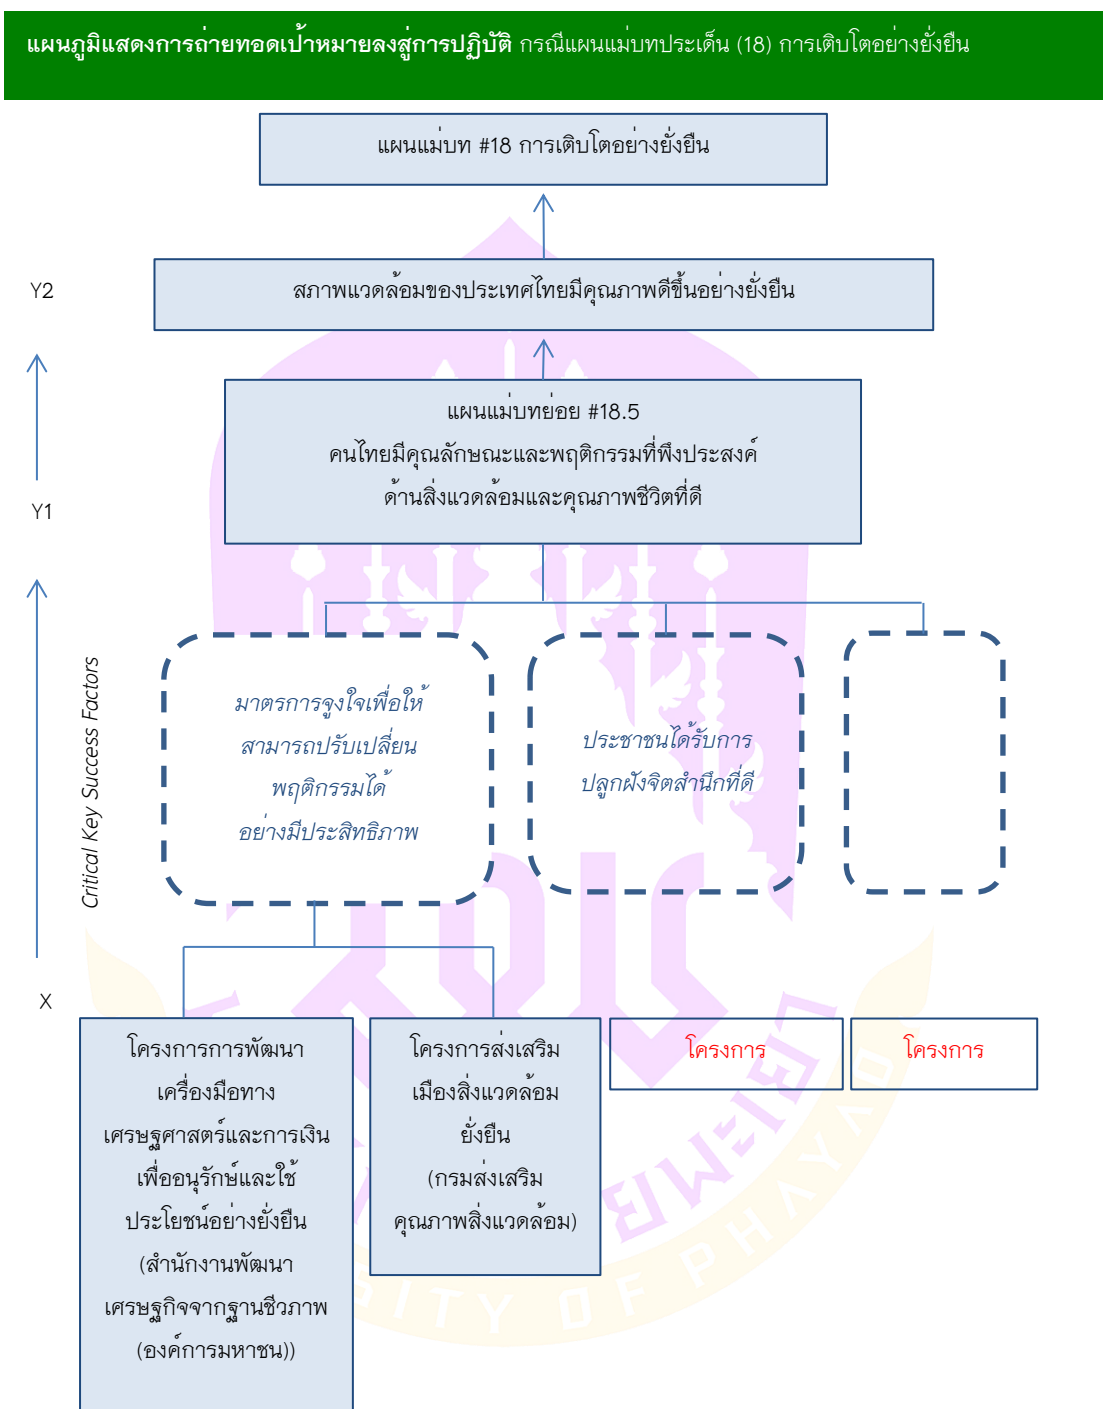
แผนภูมิแสดงการถ่ายทอดเป้าหมายลงสู่การปฏิบัติ กรณีแผนแม่บทประเด็น (18) การเติบโตอย่างยั่งยืน

แผนแม่บท #18 การเติบโตอย่างยั่งยืน

Y2

สภาพแวดล้อมของประเทศไทยมีคุณภาพดีขึ้นอย่างยั่งยืน

แผนแม่บทย่อย #18.5
คนไทยมีคุณลักษณะและพฤติกรรมที่พึงประสงค์ ด้านสิ่งแวดล้อมและคุณภาพชีวิตที่ดี

Y1

Critical Key Success Factors

มาตรการจูงใจเพื่อให้ สามารถปรับเปลี่ยน พฤติกรรมได้ อย่างมีประสิทธิภาพ

ประชาชนได้รับการ ปลูกฝังจิตสำนึกที่ดี

X

โครงการการพัฒนา เครื่องมือทาง เศรษฐศาสตร์และการเงิน เพื่ออนุรักษ์และใช้ ประโยชน์อย่างยั่งยืน (สำนักงานพัฒนา เศรษฐกิจจากฐานชีวภาพ (องค์การมหาชน))

โครงการส่งเสริม เมืองสิ่งแวดล้อม ยั่งยืน (กรมส่งเสริม คุณภาพสิ่งแวดล้อม)

โครงการ

โครงการ